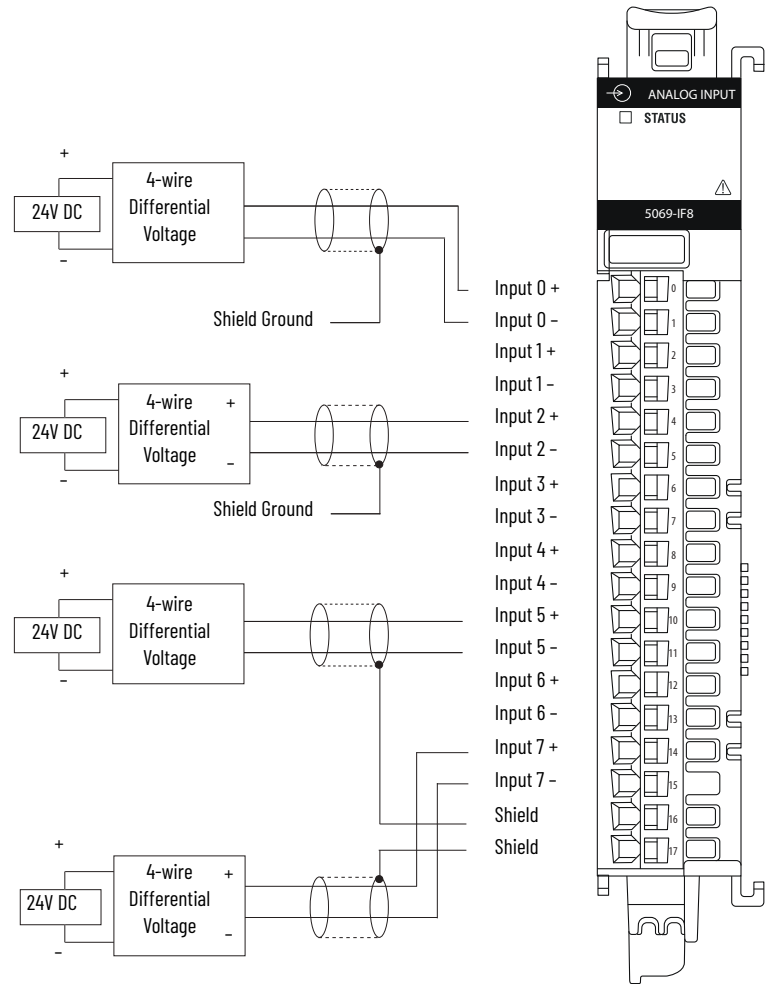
ANALOG INPUT
STATUS
5069-IF8

+
24V DC
–
4-wire Differential Voltage
Shield Ground

+
24V DC
–
4-wire Differential Voltage
+
–
Shield Ground

+
24V DC
–
4-wire Differential Voltage

+
24V DC
–
4-wire Differential Voltage
+
–

Input 0 +
Input 0 –
Input 1 +
Input 1 –
Input 2 +
Input 2 –
Input 3 +
Input 3 –
Input 4 +
Input 4 –
Input 5 +
Input 5 –
Input 6 +
Input 6 –
Input 7 +
Input 7 –
Shield
Shield

0
1
2
3
4
5
6
7
8
9
10
11
12
13
14
15
16
17